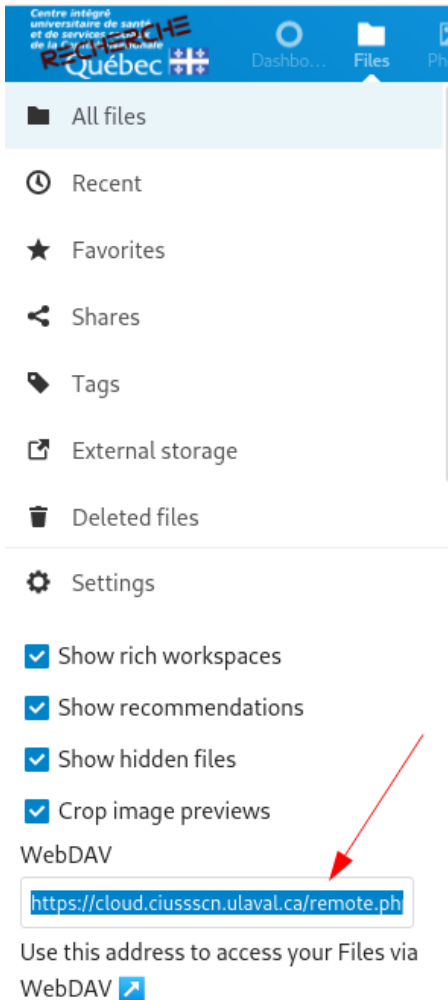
Centre intégré universitaire de santé et de services sociaux de la Capitale-Nationale
RECHERCHE
Québec

Dashbo...
Files
Ph

All files

Recent

Favorites

Shares

Tags

External storage

Deleted files

Settings

Show rich workspaces

Show recommendations

Show hidden files

Crop image previews

WebDAV

https://cloud.ciussscn.ulaval.ca/remote.ph

Use this address to access your Files via WebDAV ↗